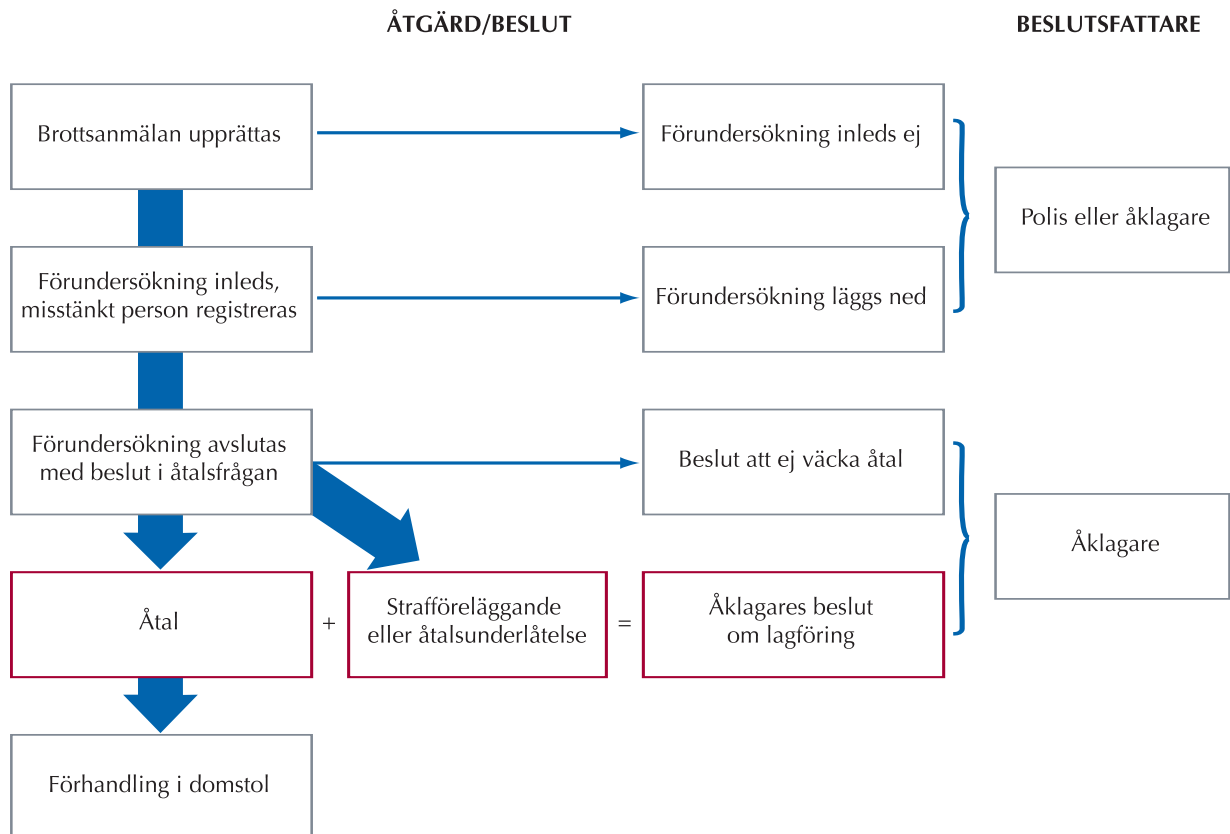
ÅTGÄRD/BESLUT

BESLUTSFATTARE

Brottsanmälan upprättas

Förundersökning inleds ej

Polis eller åklagare

Förundersökning inleds, misstänkt person registreras

Förundersökning läggs ned

Förundersökning avslutas med beslut i åtalsfrågan

Beslut att ej väcka åtal

Åklagare

Åtal

+

Strafföreläggande eller åtalsunderlåtelse

=

Åklagares beslut om lagföring

Förhandling i domstol